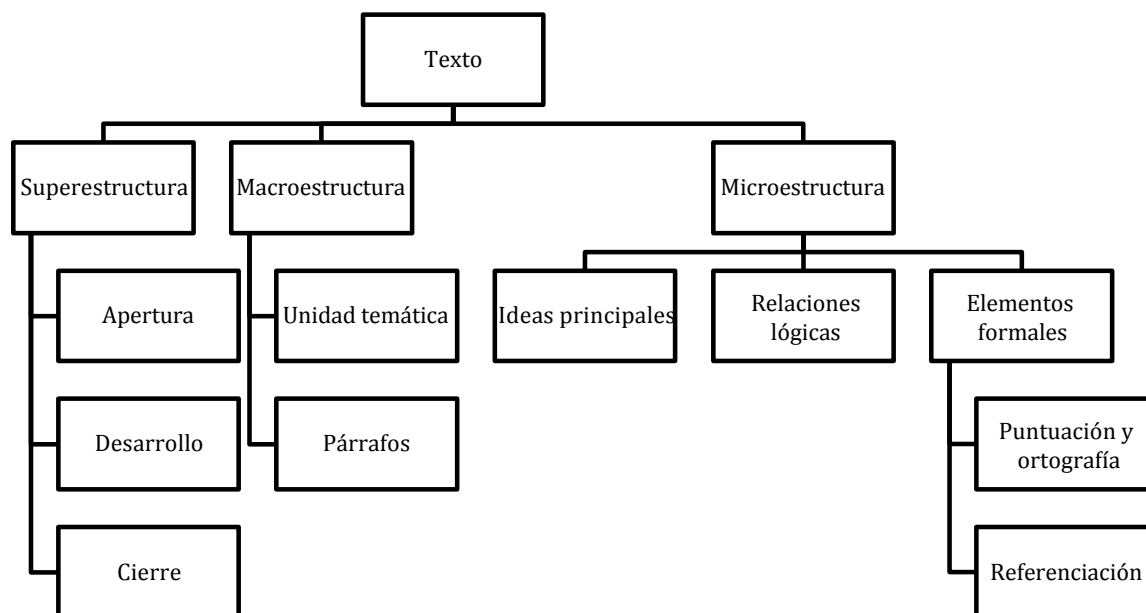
Texto

Superestructura

Apertura

Desarrollo

Cierre

Macroestructura

Unidad temática

Párrafos

Microestructura

Ideas principales

Relaciones lógicas

Elementos formales

Puntuación y ortografía

Referenciación